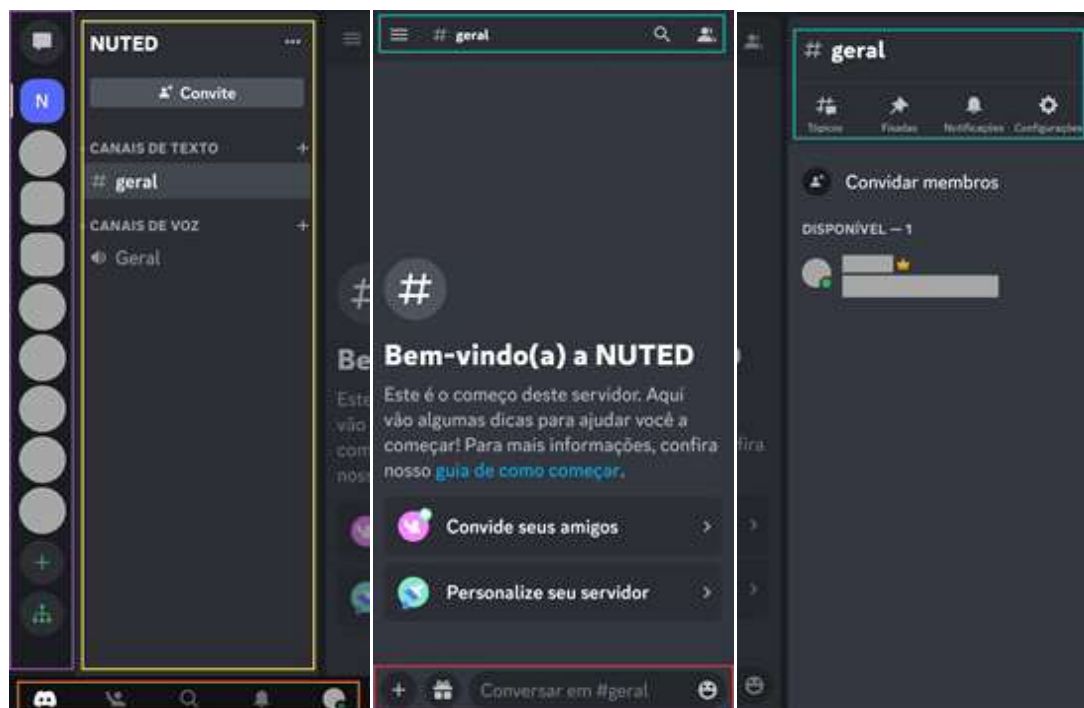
N

NUTED ...

Convite

CANAIS DE TEXTO +

# geral

CANAIS DE VOZ +

Geral

# geral

#

Bem-vindo(a) a NUTED

Este é o começo deste servidor. Aqui vão algumas dicas para ajudar você a começar! Para mais informações, confira nosso guia de como começar.

Convide seus amigos >

Personalize seu servidor >

+ Conversar em #geral

# geral

Tópicos Fixadas Notificações Configurações

Convidar membros

DISPONÍVEL — 1